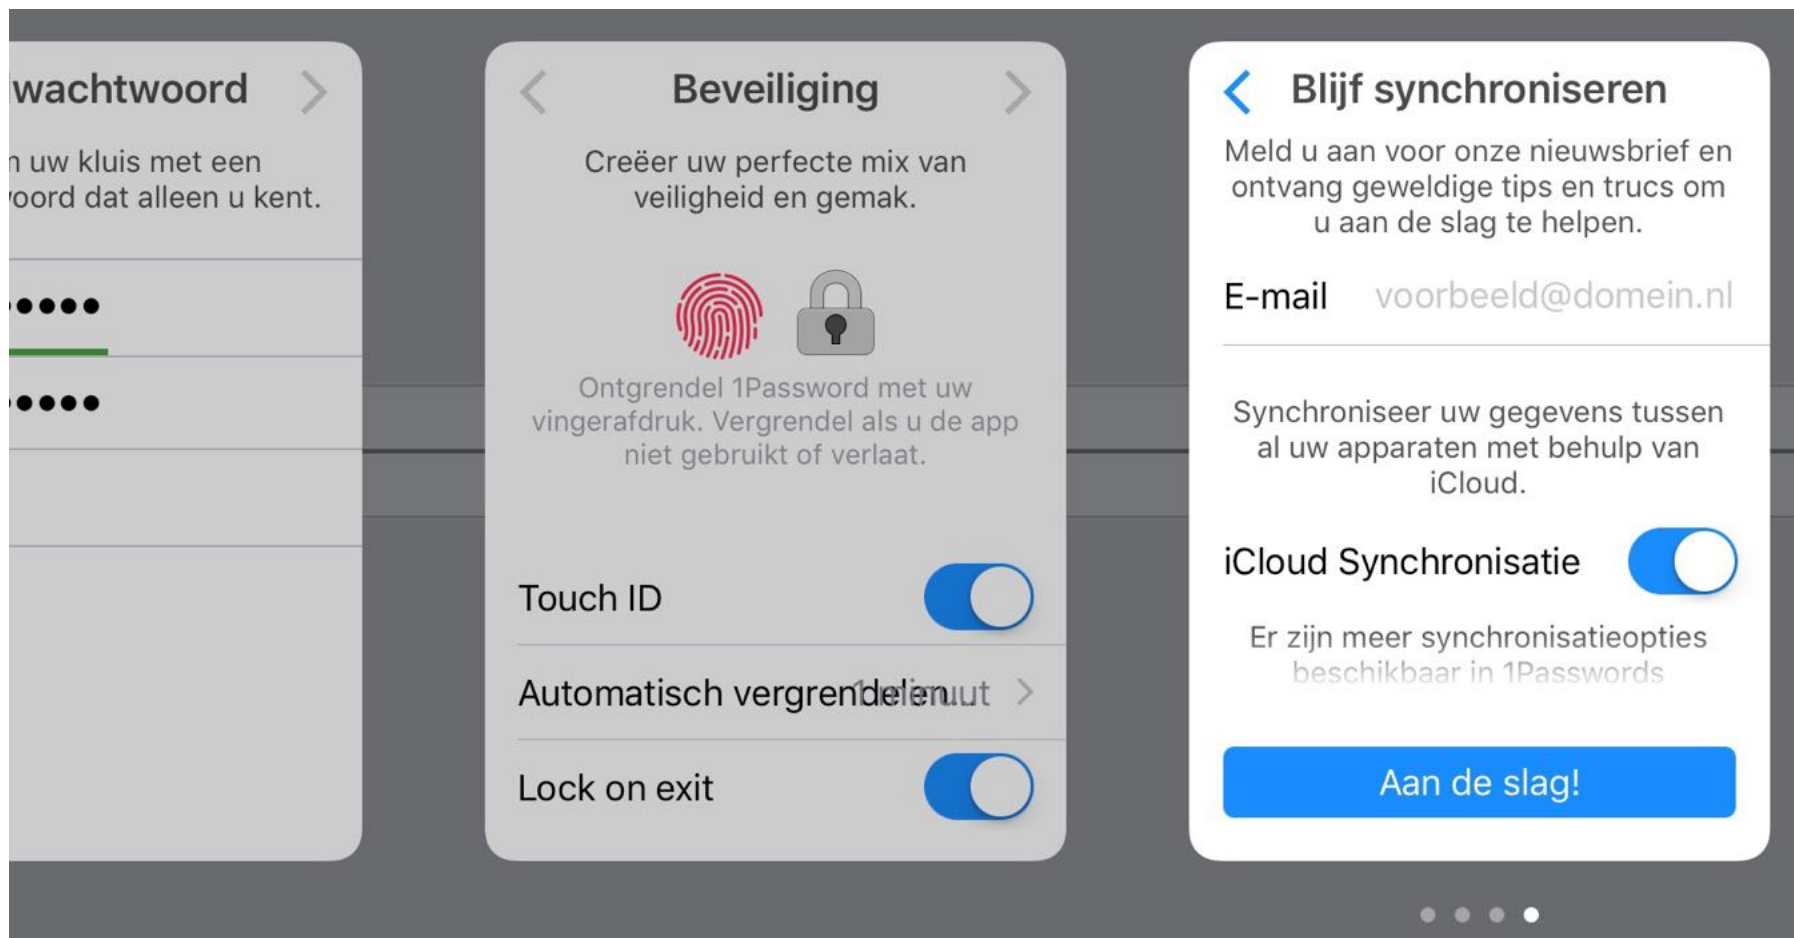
wachtwoord

n uw kluis met een
oord dat alleen u kent.

•••••

•••••

Beveiliging

Creëer uw perfecte mix van veiligheid en gemak.

Ontgrendel 1Password met uw vingerafdruk. Vergrendel als u de app niet gebruikt of verlaat.

Touch ID

Automatisch vergrendelen 1 minuut

Lock on exit

Blijf synchroniseren

Meld u aan voor onze nieuwsbrief en ontvang geweldige tips en trucs om u aan de slag te helpen.

E-mail voorbeeld@domein.nl

Synchroniseer uw gegevens tussen al uw apparaten met behulp van iCloud.

iCloud Synchronisatie

Er zijn meer synchronisatieopties beschikbaar in 1Passwords

Aan de slag!